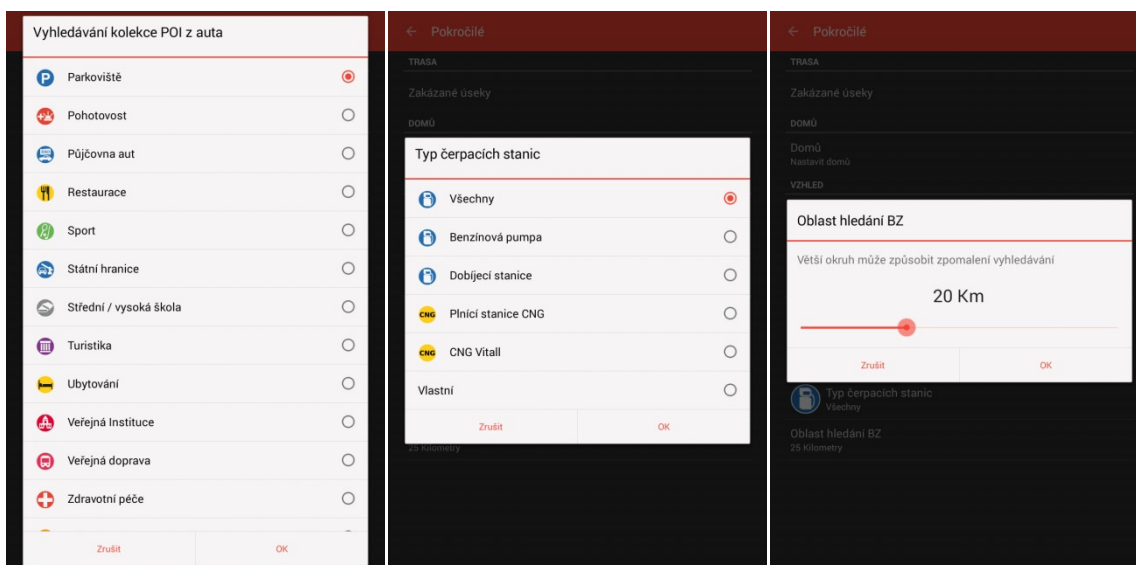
Vyhledávání kolekce POI z auta

Parkoviště
Pohotovost
Půjčovna aut
Restaurace
Sport
Státní hranice
Střední / vysoká škola
Turistika
Ubytování
Veřejná Instituce
Veřejná doprava
Zdravotní péče

Zrušit
OK

← Pokročilé
TRASA
Zakázané úseky
DOMŮ

Typ čerpacích stanic

Všechny
Benzínová pumpa
Dobíjecí stanice
CNG Plnící stanice CNG
CNG CNG Vitall
Vlastní

Zrušit
OK

25 Kilometry

← Pokročilé
TRASA
Zakázané úseky
DOMŮ
Domů
Nastavit domů
VZHLED

Oblast hledání BZ

Větší okruh může způsobit zpomalení vyhledávání

20 Km

Zrušit
OK

Typ čerpacích stanic
Všechny
Oblast hledání BZ
25 Kilometry